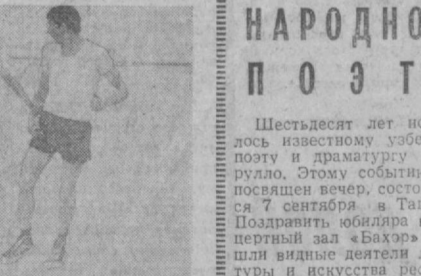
НАРОДНО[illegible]
ПОЭТ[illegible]

Шестьдесят лет ис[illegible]лось известному узбе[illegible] поэту и драматургу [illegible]рулло. Этому событи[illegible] посвящен вечер, состо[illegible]ся 7 сентября в Та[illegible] Поздравить юбиляра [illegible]цертный зал «Бахор» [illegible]шли видные деятели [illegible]туры и искусства ре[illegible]